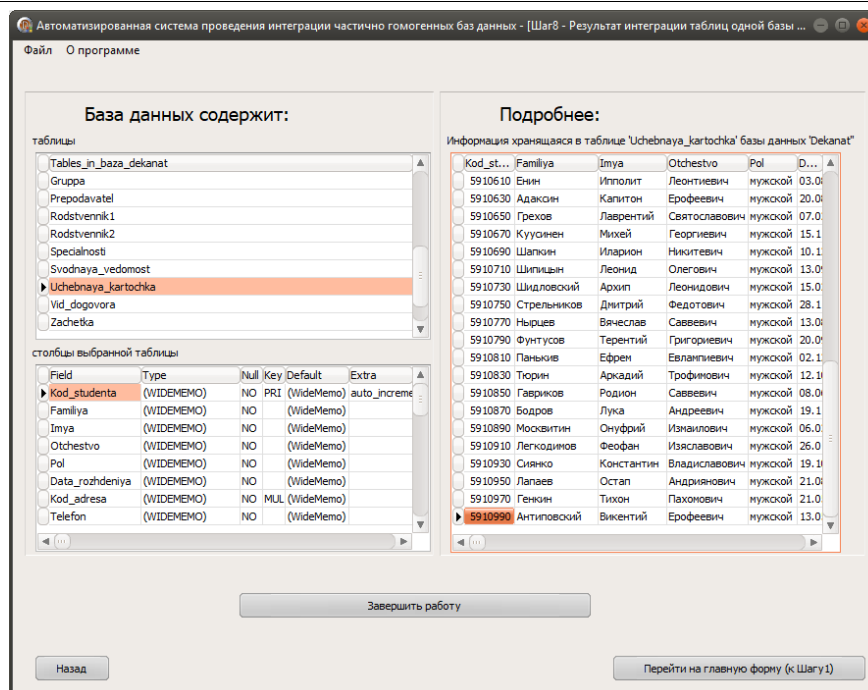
Автоматизированная система проведения интеграции частично гомогенных баз данных - [Шаг8 - Результат интеграции таблиц одной базы ...

Файл О программе

База данных содержит:

таблицы

| Tables_in_baza_dekanat |
|---|
| Gruppa |
| Prepodavatel |
| Rodstvennik1 |
| Rodstvennik2 |
| Specialnosti |
| Svodnaya_vedomost |
| Uchebnaya_kartochka |
| Vid_dogovora |
| Zachetka |

столбцы выбранной таблицы

| Field | Type | Null | Key | Default | Extra |
|---|---|---|---|---|---|
| Kod_studenta | (WIDEMEMO) | NO | PRI | (WideMemo) | auto_increme |
| Familiya | (WIDEMEMO) | NO | | (WideMemo) | |
| Imya | (WIDEMEMO) | NO | | (WideMemo) | |
| Otchestvo | (WIDEMEMO) | NO | | (WideMemo) | |
| Pol | (WIDEMEMO) | NO | | (WideMemo) | |
| Data_rozhdeniya | (WIDEMEMO) | NO | | (WideMemo) | |
| Kod_adresa | (WIDEMEMO) | NO | MUL | (WideMemo) | |
| Telefon | (WIDEMEMO) | NO | | (WideMemo) | |

Подробнее:

Информация хранящаяся в таблице 'Uchebnaya_kartochka' базы данных 'Dekanat'

| Kod_st... | Familiya | Imya | Otchestvo | Pol | D... |
|---|---|---|---|---|---|
| 5910610 | Енин | Ипполит | Леонтиевич | мужской | 03.0 |
| 5910630 | Адаксин | Капитон | Ерофеевич | мужской | 20.0 |
| 5910650 | Грехов | Лаврентий | Святославович | мужской | 07.0 |
| 5910670 | Кусинен | Михей | Георгиевич | мужской | 15.1 |
| 5910690 | Шапкин | Иларион | Никитевич | мужской | 10.1 |
| 5910710 | Шипицын | Леонид | Олегович | мужской | 13.0 |
| 5910730 | Шидловский | Архип | Леонидович | мужской | 15.0 |
| 5910750 | Стрельников | Дмитрий | Федотович | мужской | 28.1 |
| 5910770 | Нырцев | Вячеслав | Саввевич | мужской | 13.0 |
| 5910790 | Фунтусов | Терентий | Григориевич | мужской | 20.0 |
| 5910810 | Панькин | Ефрем | Евлампиевич | мужской | 02.1 |
| 5910830 | Тюрин | Аркадий | Трофимович | мужской | 12.1 |
| 5910850 | Гавриков | Родион | Саввевич | мужской | 08.0 |
| 5910870 | Бодров | Лука | Андреевич | мужской | 19.1 |
| 5910890 | Москвитин | Онуфрий | Измаилович | мужской | 06.0 |
| 5910910 | Легкодимов | Феофан | Изяславович | мужской | 26.0 |
| 5910930 | Сиянко | Константин | Владиславович | мужской | 19.1 |
| 5910950 | Лапаев | Остап | Андриянович | мужской | 21.0 |
| 5910970 | Генкин | Тихон | Пахомович | мужской | 21.0 |
| 5910990 | Антиповский | Викентий | Ерофеевич | мужской | 13.0 |

Завершить работу

Назад

Перейти на главную форму (к Шагу1)